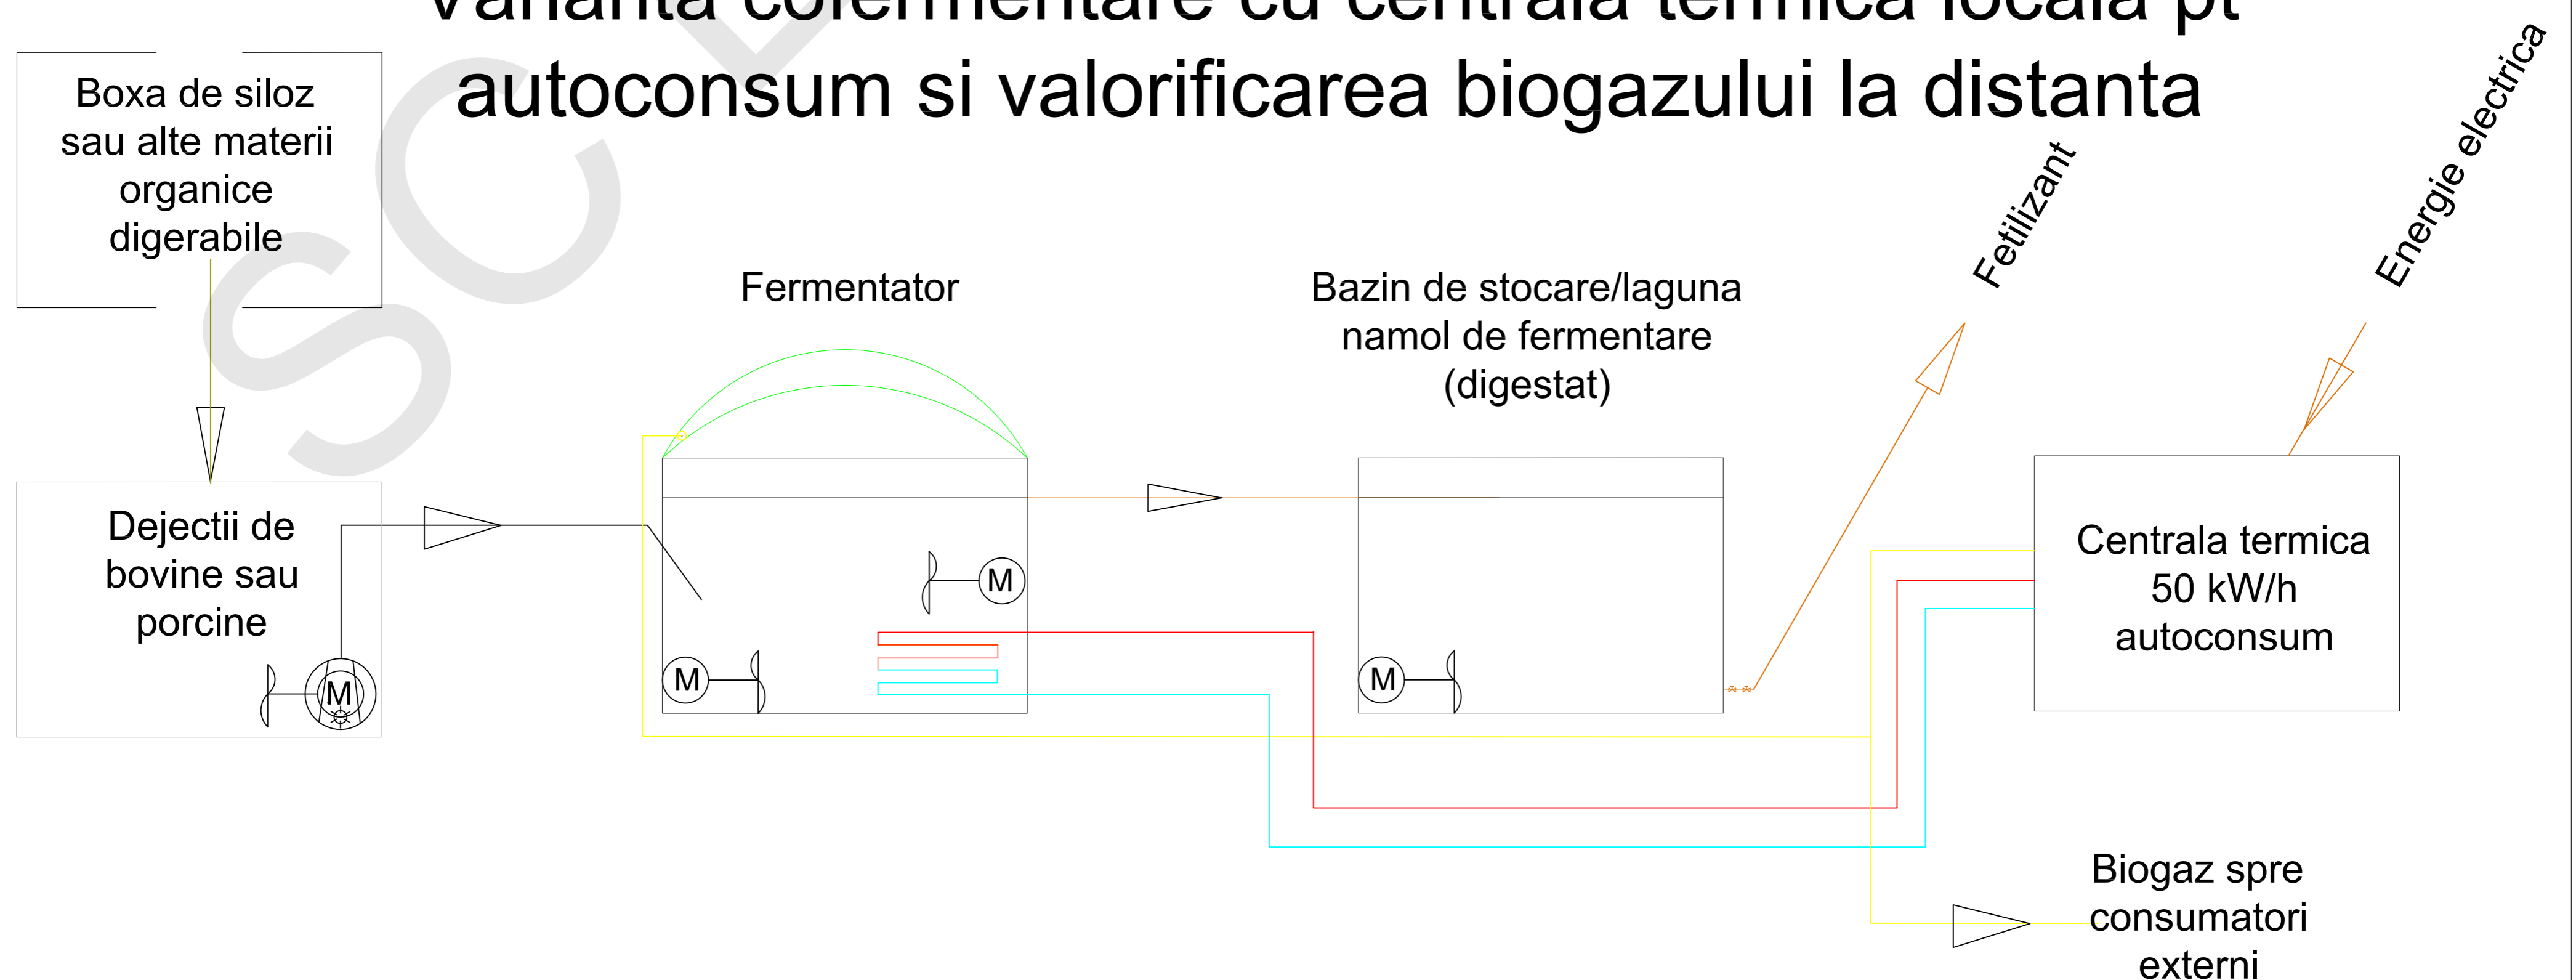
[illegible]
autoconsum si valorificarea biogazului la distanta

Boxa de siloz sau alte materii organice digerabile

Dejectii de bovine sau porcine

M

Fermentator

M

M

Bazin de stocare/laguna namol de fermentare (digestat)

M

Fetilizant

Energie electrica

Centrala termica 50 kW/h autoconsum

Biogaz spre consumatori externi